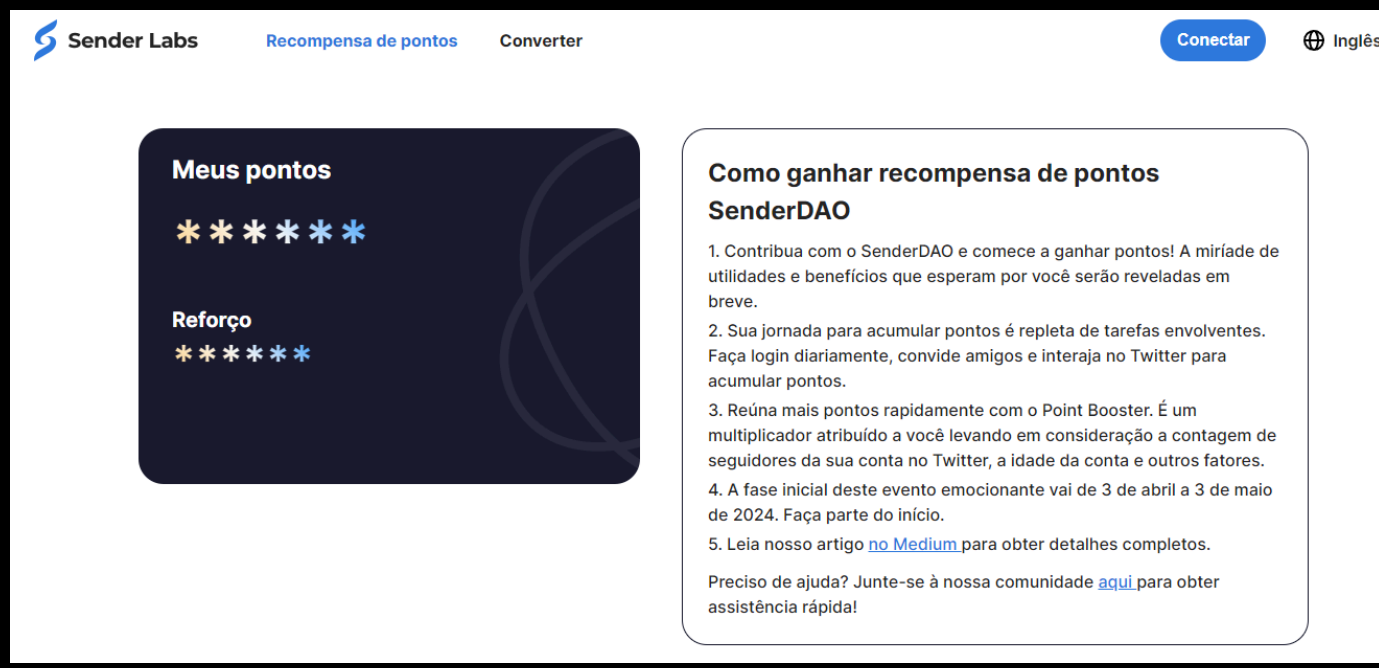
Sender Labs Recompensa de pontos Converter Conectar Inglês

Meus pontos
******

Reforço
******

Como ganhar recompensa de pontos SenderDAO

1. Contribua com o SenderDAO e comece a ganhar pontos! A miríade de utilidades e benefícios que esperam por você serão reveladas em breve.

2. Sua jornada para acumular pontos é repleta de tarefas envolventes. Faça login diariamente, convide amigos e interaja no Twitter para acumular pontos.

3. Reúna mais pontos rapidamente com o Point Booster. É um multiplicador atribuído a você levando em consideração a contagem de seguidores da sua conta no Twitter, a idade da conta e outros fatores.

4. A fase inicial deste evento emocionante vai de 3 de abril a 3 de maio de 2024. Faça parte do início.

5. Leia nosso artigo no Medium para obter detalhes completos.

Preciso de ajuda? Junte-se à nossa comunidade aqui para obter assistência rápida!